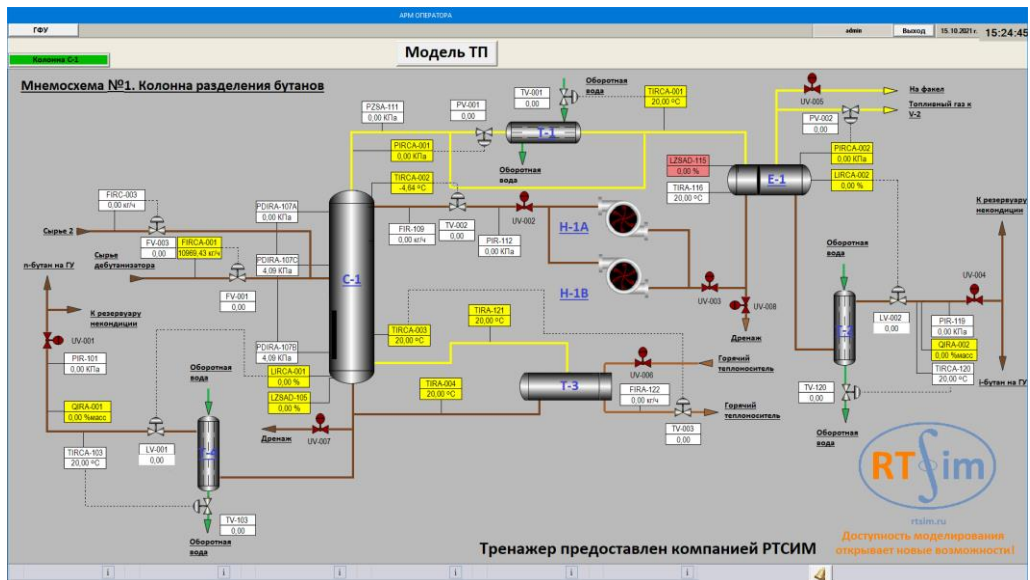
АРМ ОПЕРАТОРА

ГФУ

admin

Выход

15.10.2021 г.

15:24:45

Колонна С-1

Модель ТП

Мнемосхема №1. Колонна разделения бутанов

PZSA-111
0,00 КПа

PV-001
0,00

TV-001
0,00

Оборотная вода

TIRCA-001
20,00 ºC

UV-005

На факел

Топливный газ к V-2

PV-002
0,00

PIRCA-001
0,00 КПа

T-1

Оборотная вода

LZSAD-115
0,00 %

PIRCA-002
0,00 КПа

TIRCA-002
-4,64 ºC

TIRA-116
20,00 ºC

E-1

LIRCA-002
0,00 %

FIRC-003
0,00 кг/ч

PDIRA-107A
0,00 КПа

UV-002

К резервуару некондиции

Сырье 2

FV-003
0,00

FIRCA-001
10969,43 кг/ч

FIR-109
0,00 кг/ч

TV-002
0,00

PIR-112
0,00 КПа

H-1A

Оборотная вода

Сырье дебутанизатора

PDIRA-107C
4,09 КПа

UV-004

н-бутан на ГУ

C-1

FV-001
0,00

H-1B

UV-003

UV-008

К резервуару некондиции

LV-002
0,00

PIR-119
0,00 КПа

UV-001

TIRA-121
20,00 ºC

Дренаж

TIRCA-003
20,00 ºC

QIRA-002
0,00 %масс

PIR-101
0,00 КПа

PDIRA-107B
4,09 КПа

Горячий теплоноситель

TIRCA-120
20,00 ºC

Оборотная вода

LIRCA-001
0,00 %

UV-006

TV-120
0,00

i-бутан на ГУ

TIRA-004
20,00 ºC

T-3

FIRA-122
0,00 кг/ч

QIRA-001
0,00 %масс

LZSAD-105
0,00 %

UV-007

Горячий теплоноситель

TV-003
0,00

Оборотная вода

LV-001
0,00

Дренаж

TIRCA-103
20,00 ºC

TV-103
0,00

Оборотная вода

RTSim

rtsim.ru

Доступность моделирования открывает новые возможности!

Тренажер предоставлен компанией РТСИМ